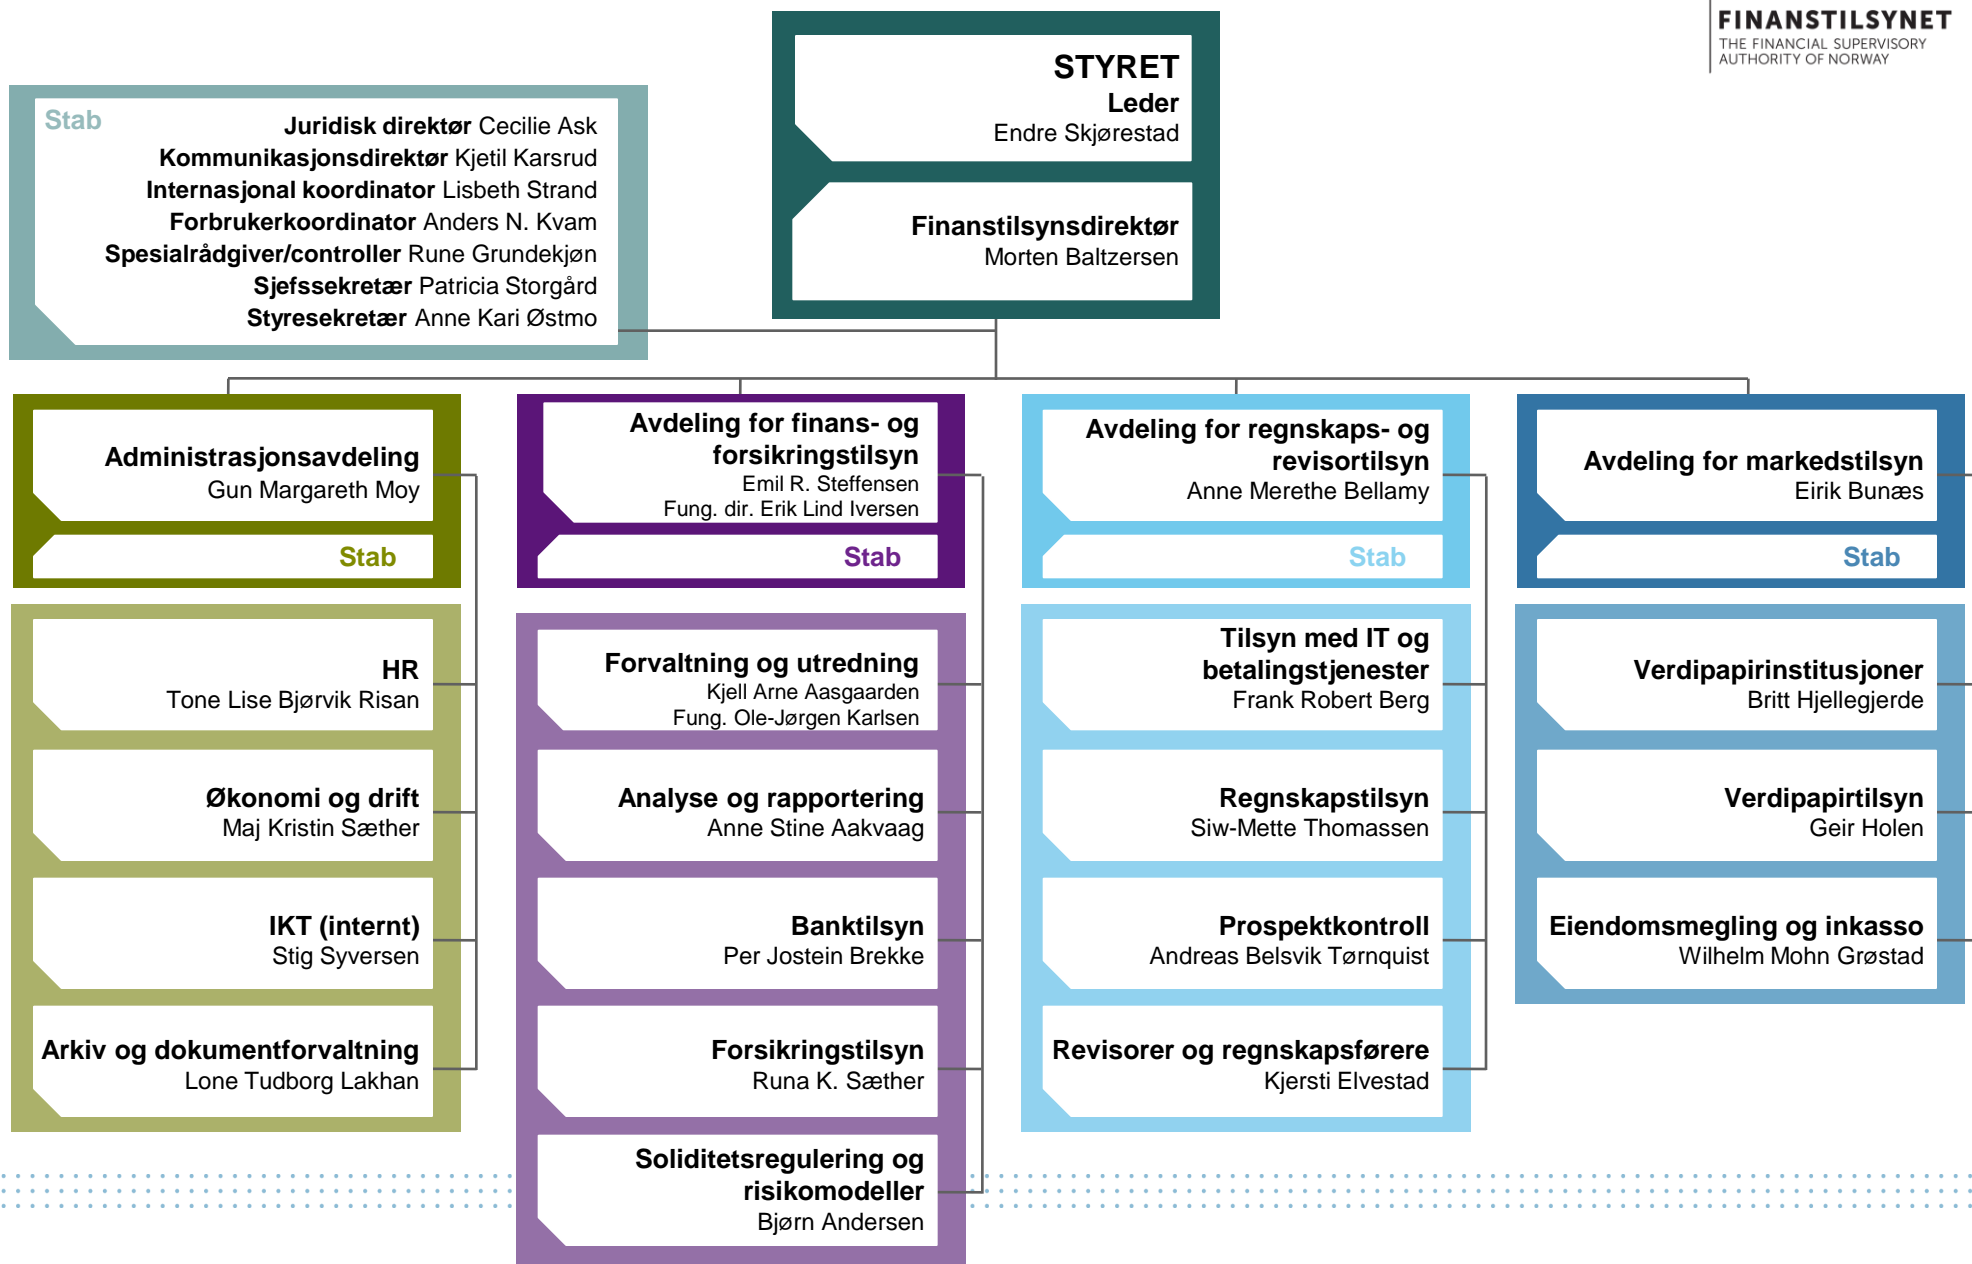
FINANSTILSYNET
THE FINANCIAL SUPERVISORY AUTHORITY OF NORWAY

STYRET
Leder
Endre Skjørestad

Finanstilsynsdirektør
Morten Baltzersen

Stab
Juridisk direktør Cecilie Ask
Kommunikasjonsdirektør Kjetil Karsrud
Internasjonal koordinator Lisbeth Strand
Forbrukerkoordinator Anders N. Kvam
Spesialrådgiver/controller Rune Grundekjøn
Sjefssekretær Patricia Storgård
Styresekretær Anne Kari Østmo

Administrasjonsavdeling
Gun Margareth Moy

Stab

HR
Tone Lise Bjørvik Risan

Økonomi og drift
Maj Kristin Sæther

IKT (internt)
Stig Syversen

Arkiv og dokumentforvaltning
Lone Tudborg Lakhan

Avdeling for finans- og forsikringstilsyn
Emil R. Steffensen
Fung. dir. Erik Lind Iversen

Stab

Forvaltning og utredning
Kjell Arne Aasgaarden
Fung. Ole-Jørgen Karlsen

Analyse og rapportering
Anne Stine Aakvaag

Banktilsyn
Per Jostein Brekke

Forsikringstilsyn
Runa K. Sæther

Soliditetsregulering og risikomodeller
Bjørn Andersen

Avdeling for regnskaps- og revisortilsyn
Anne Merethe Bellamy

Stab

Tilsyn med IT og betalingstjenester
Frank Robert Berg

Regnskapstilsyn
Siw-Mette Thomassen

Prospektkontroll
Andreas Belsvik Tørnquist

Revisorer og regnskapsførere
Kjersti Elvestad

Avdeling for markedstilsyn
Eirik Bunæs

Stab

Verdipapirinstitusjoner
Britt Hjellegjerde

Verdipapirtilsyn
Geir Holen

Eiendomsmegling og inkasso
Wilhelm Mohn Grøstad